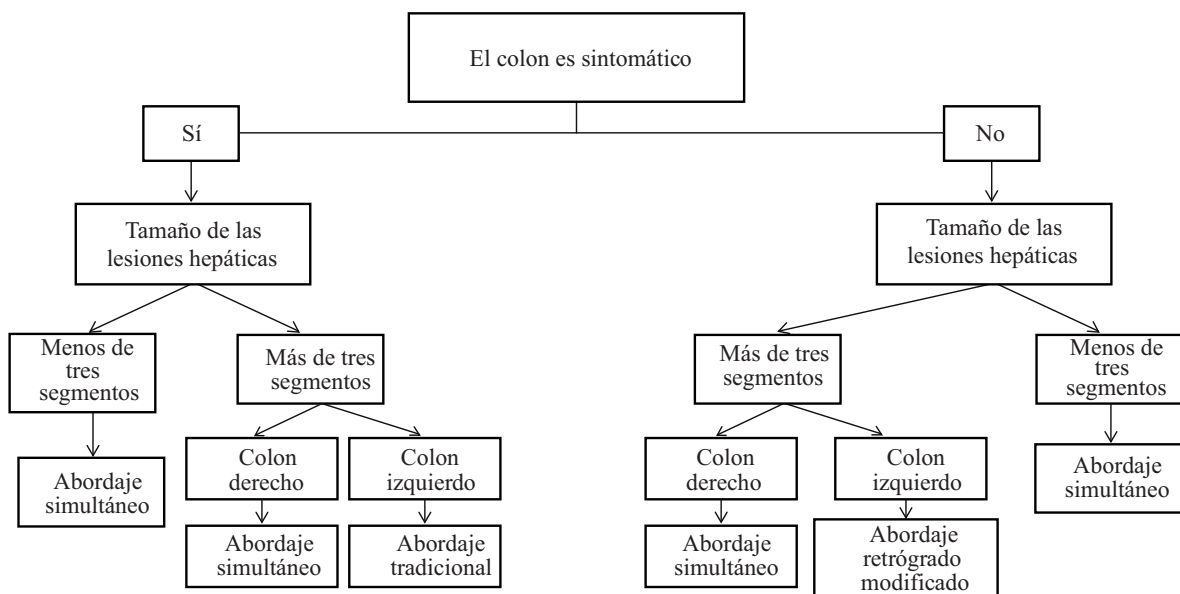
El colon es sintomático

Sí

Tamaño de las lesiones hepáticas

Menos de tres segmentos

Abordaje simultáneo

Más de tres segmentos

Colon derecho

Abordaje simultáneo

Colon izquierdo

Abordaje tradicional

No

Tamaño de las lesiones hepáticas

Más de tres segmentos

Colon derecho

Abordaje simultáneo

Colon izquierdo

Abordaje retrógrado modificado

Menos de tres segmentos

Abordaje simultáneo